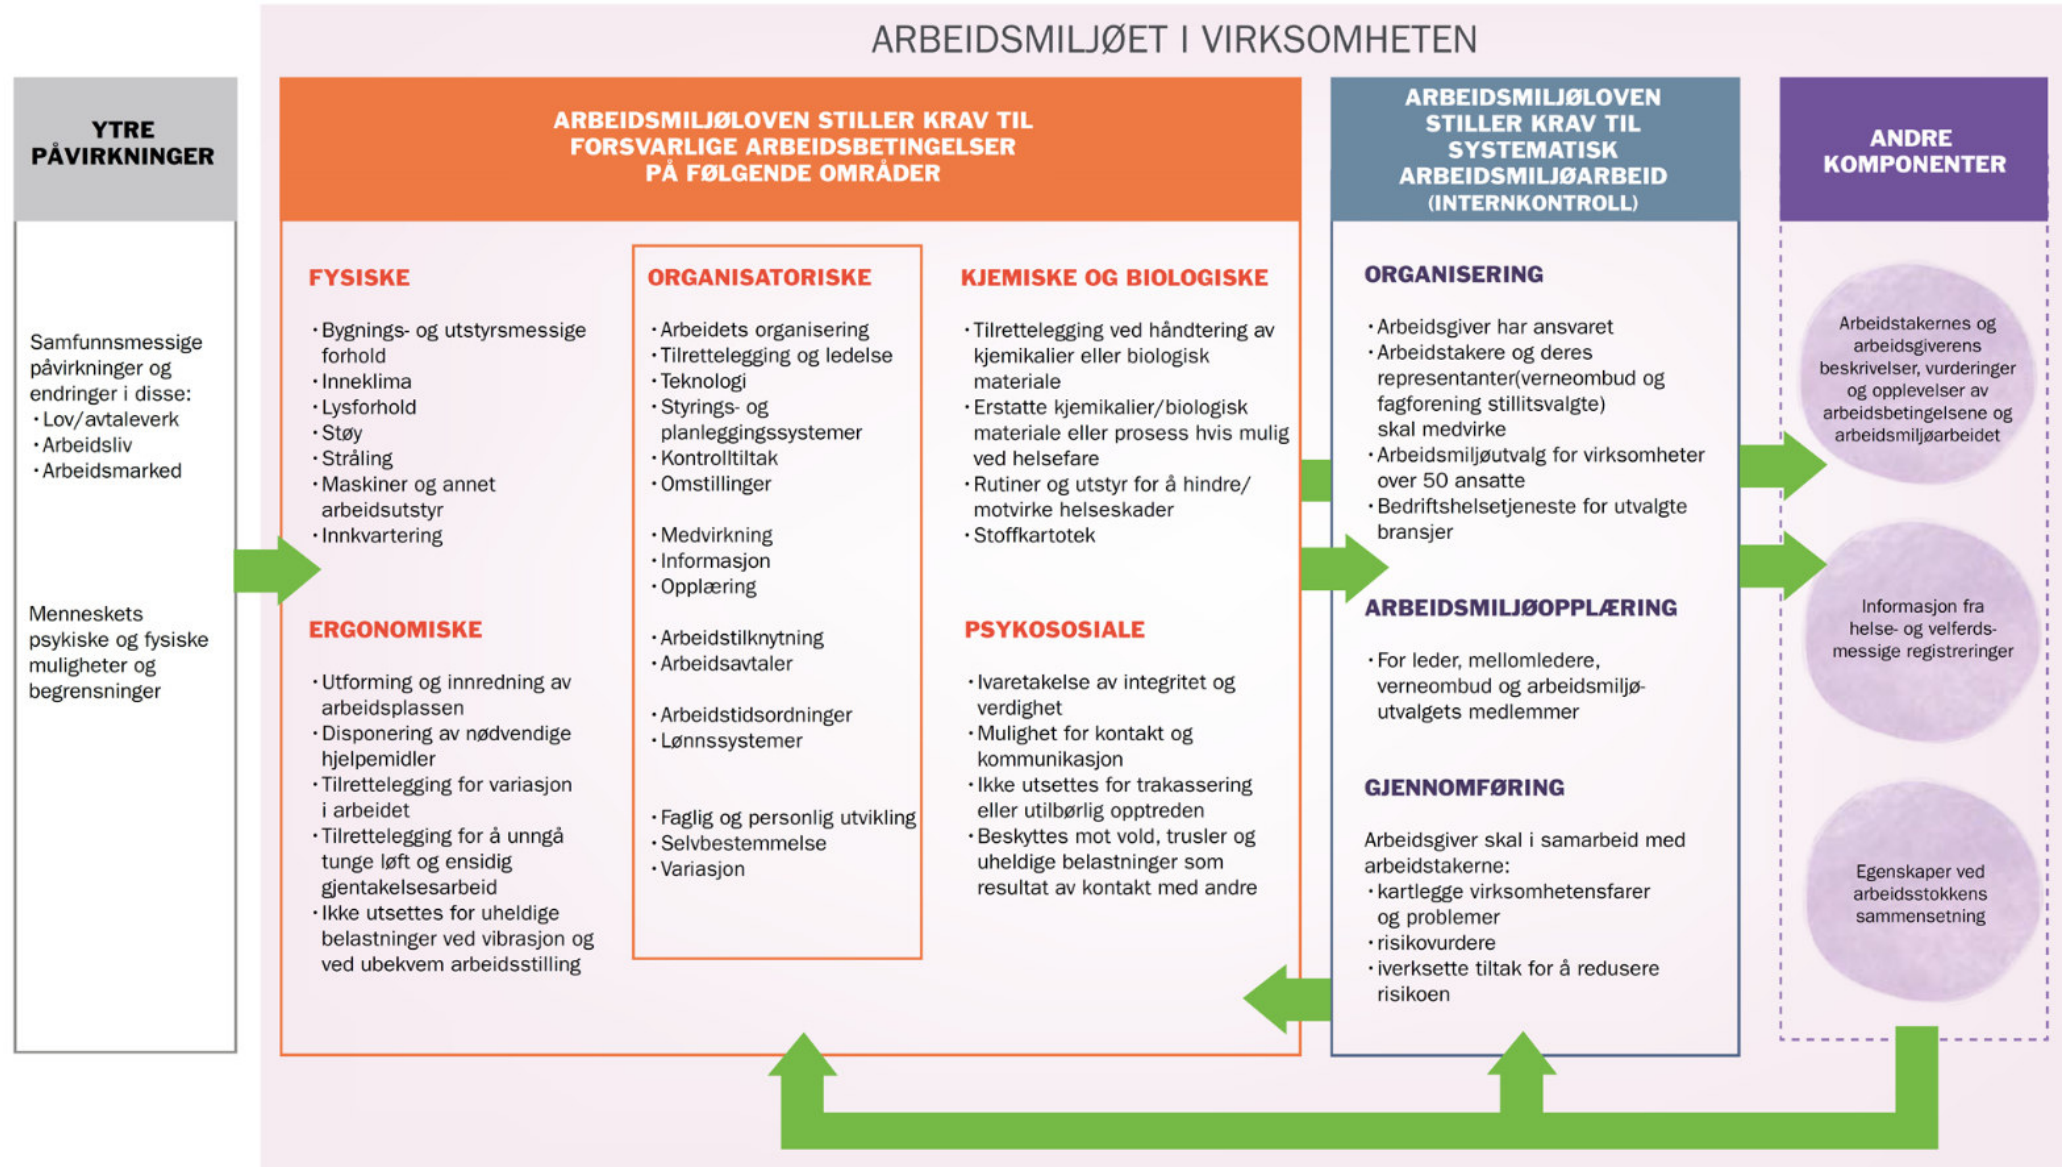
ARBEIDSMILJØET I VIRKSOMHETEN

YTRE PÅVIRKNINGER

Samfunnsmessige påvirkninger og endringer i disse:
• Lov/avtaleverk
• Arbeidsliv
• Arbeidsmarked

Menneskets psykiske og fysiske muligheter og begrensninger

ARBEIDSMILJØLOVEN STILLER KRAV TIL FORSVARLIGE ARBEIDSBETINGELSER PÅ FØLGENDE OMRÅDER

FYSISKE

• Bygnings- og utstyrsmessige forhold
• Inneklima
• Lysforhold
• Støy
• Stråling
• Maskiner og annet arbeidsutstyr
• Innkvartering

ERGONOMISKE

• Utforming og innredning av arbeidsplassen
• Disponering av nødvendige hjelpemidler
• Tilrettelegging for variasjon i arbeidet
• Tilrettelegging for å unngå tunge løft og ensidig gjentakelsesarbeid
• Ikke utsettes for uheldige belastninger ved vibrasjon og ved ubekvem arbeidsstilling

ORGANISATORISKE

• Arbeidets organisering
• Tilrettelegging og ledelse
• Teknologi
• Styrings- og planleggingssystemer
• Kontrolltiltak
• Omstillinger

• Medvirkning
• Informasjon
• Opplæring

• Arbeidstilknytning
• Arbeidsavtaler

• Arbeidstidsordninger
• Lønnssystemer

• Faglig og personlig utvikling
• Selvbestemmelse
• Variasjon

KJEMISKE OG BIOLOGISKE

• Tilrettelegging ved håndtering av kjemikalier eller biologisk materiale
• Erstatte kjemikalier/biologisk materiale eller prosess hvis mulig ved helsefare
• Rutiner og utstyr for å hindre/ motvirke helseskader
• Stoffkartotek

PSYKOSOSIALE

• Ivaretakelse av integritet og verdighet
• Mulighet for kontakt og kommunikasjon
• Ikke utsettes for trakassering eller utilbørlig opptreden
• Beskyttes mot vold, trusler og uheldige belastninger som resultat av kontakt med andre

ARBEIDSMILJØLOVEN STILLER KRAV TIL SYSTEMATISK ARBEIDSMILJØARBEID (INTERNKONTROLL)

ORGANISERING

• Arbeidsgiver har ansvaret
• Arbeidstakere og deres representanter(verneombud og fagforening stillitsvalgte) skal medvirke
• Arbeidsmiljøutvalg for virksomheter over 50 ansatte
• Bedriftshelsetjeneste for utvalgte bransjer

ARBEIDSMILJØOPPLÆRING

• For leder, mellomledere, verneombud og arbeidsmiljøutvalgets medlemmer

GJENNOMFØRING

Arbeidsgiver skal i samarbeid med arbeidstakerne:
• kartlegge virksomhetensfarer og problemer
• risikovurdere
• iverksette tiltak for å redusere risikoen

ANDRE KOMPONENTER

Arbeidstakernes og arbeidsgiverens beskrivelser, vurderinger og opplevelser av arbeidsbetingelsene og arbeidsmiljøarbeidet

Informasjon fra helse- og velferdsmessige registreringer

Egenskaper ved arbeidsstokkens sammensetning